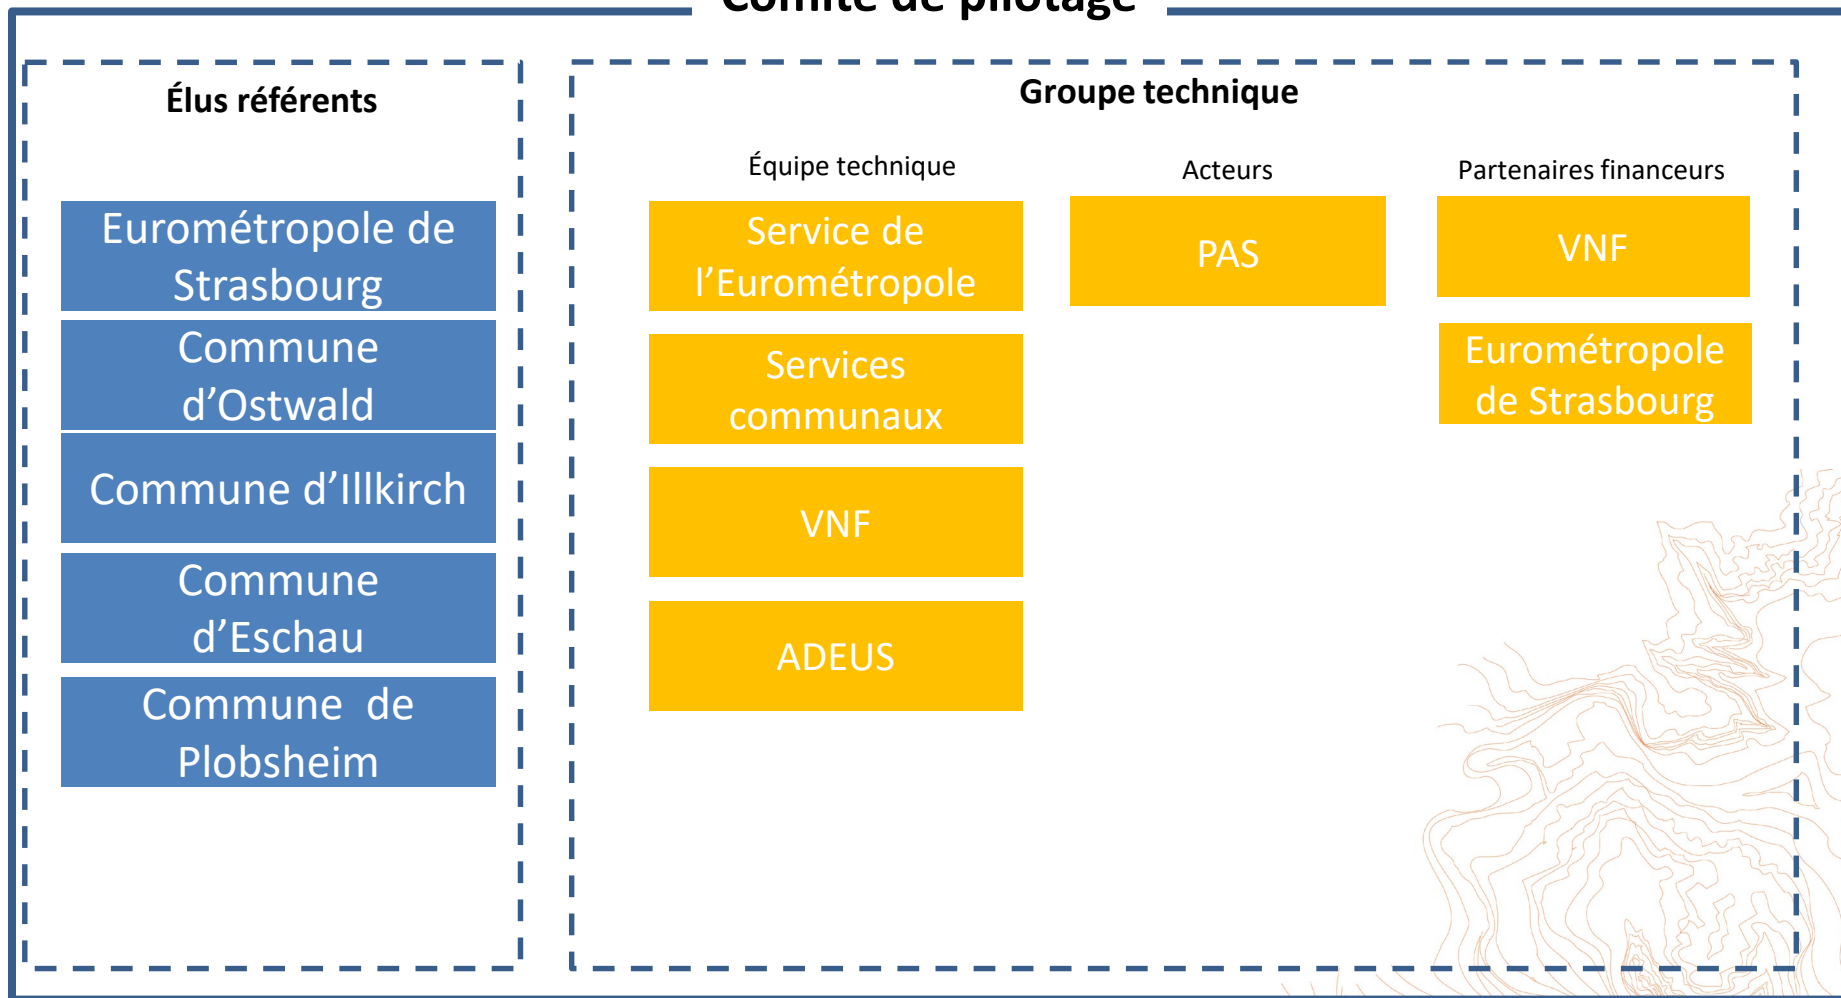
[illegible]

Élus référents

Eurométropole de Strasbourg

Commune d’Ostwald

Commune d’Illkirch

Commune d’Eschau

Commune de Plobsheim

Groupe technique

Équipe technique

Service de l’Eurométropole

Services communaux

VNF

ADEUS

Acteurs

PAS

Partenaires financeurs

VNF

Eurométropole de Strasbourg